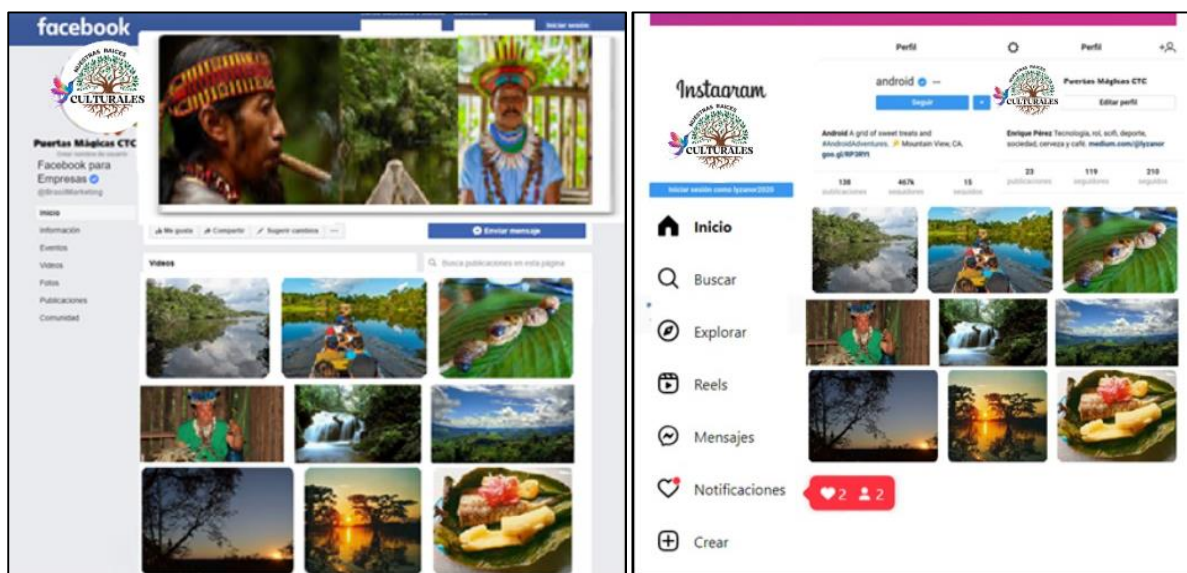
facebook

Iniciar sesión

NUESTRAS RAICES CULTURALES

Puertas Mágicas CTC

Facebook para Empresas

@BrasilMarketing

Inicio
Información
Eventos
Videos
Fotos
Publicaciones
Comunidad

Me gusta
Compartir
Sugerir cambios
...
Enviar mensaje

Videos

Busca publicaciones en esta página

Perfil

Perfil

Instagram

NUESTRAS RAICES CULTURALES

android
Seguir

Puertas Mágicas CTC

NUESTRAS RAICES CULTURALES

Editar perfil

Android A grid of sweet treats and #AndroidAdventures. Mountain View, CA. goo.gl/RP3RYI

Enrique Pérez Tecnología, rol, scifi, deporte, sociedad, cerveza y café. medium.com/@lyzanor

138 publicaciones
467k seguidores
15 seguidos

23 publicaciones
119 seguidores
210 seguidos

Iniciar sesión como lyzanor2020

Inicio

Buscar

Explorar

Reels

Mensajes

Notificaciones

2 2

Crear